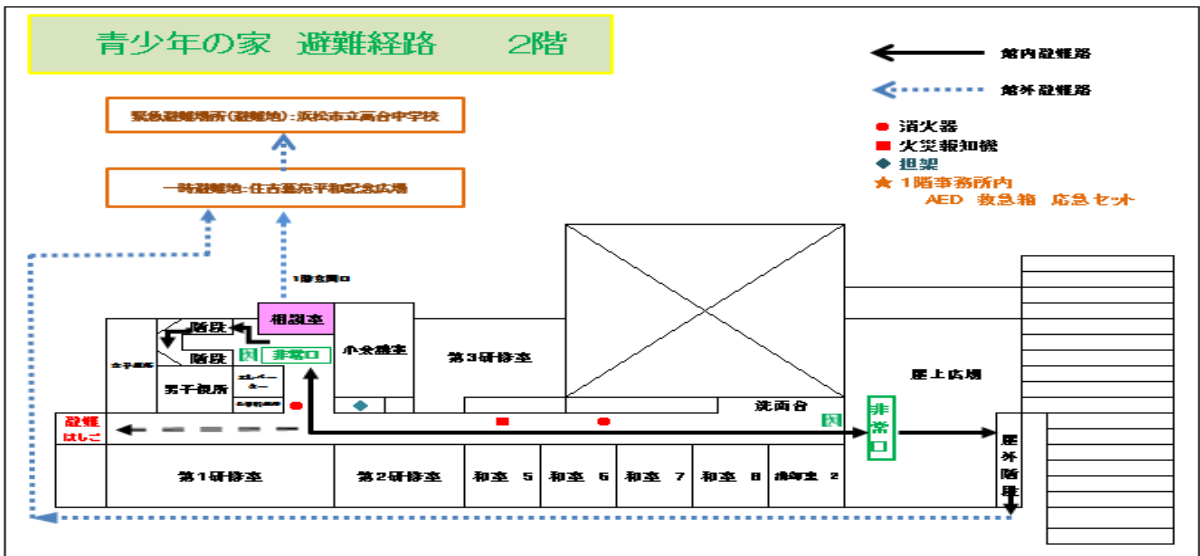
青少年の家 避難経路 2階

館内避難路

館外避難路

● 消火器
■ 火災報知機
◆ 担架
★ 1階事務所内
AED 救急箱 応急セット

緊急避難場所(避難地):浜松市立高台中学校

一時避難地:住吉蓮売平和記念広場

1階玄関口

相談室

階段

階段

非常口

小会議室

第3研修室

女子便所

男子便所

エレベーター

洗面台

屋上広場

非常口

避難はしご

第1研修室

第2研修室

和室 5

和室 6

和室 7

和室 8

講師室 2

屋外階段